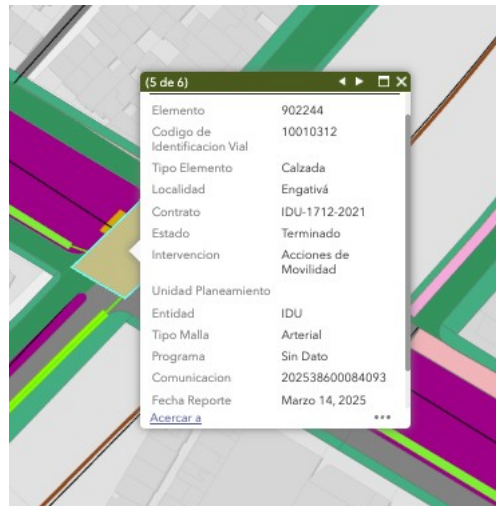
(5 de 6)

| | |
|---|---|
| Elemento | 902244 |
| Codigo de Identificacion Vial | 10010312 |
| Tipo Elemento | Calzada |
| Localidad | Engativá |
| Contrato | IDU-1712-2021 |
| Estado | Terminado |
| Intervencion | Acciones de Movilidad |
| Unidad Planeamiento | |
| Entidad | IDU |
| Tipo Malla | Arterial |
| Programa | Sin Dato |
| Comunicacion | 202538600084093 |
| Fecha Reporte | Marzo 14, 2025 |

Acercar a
...